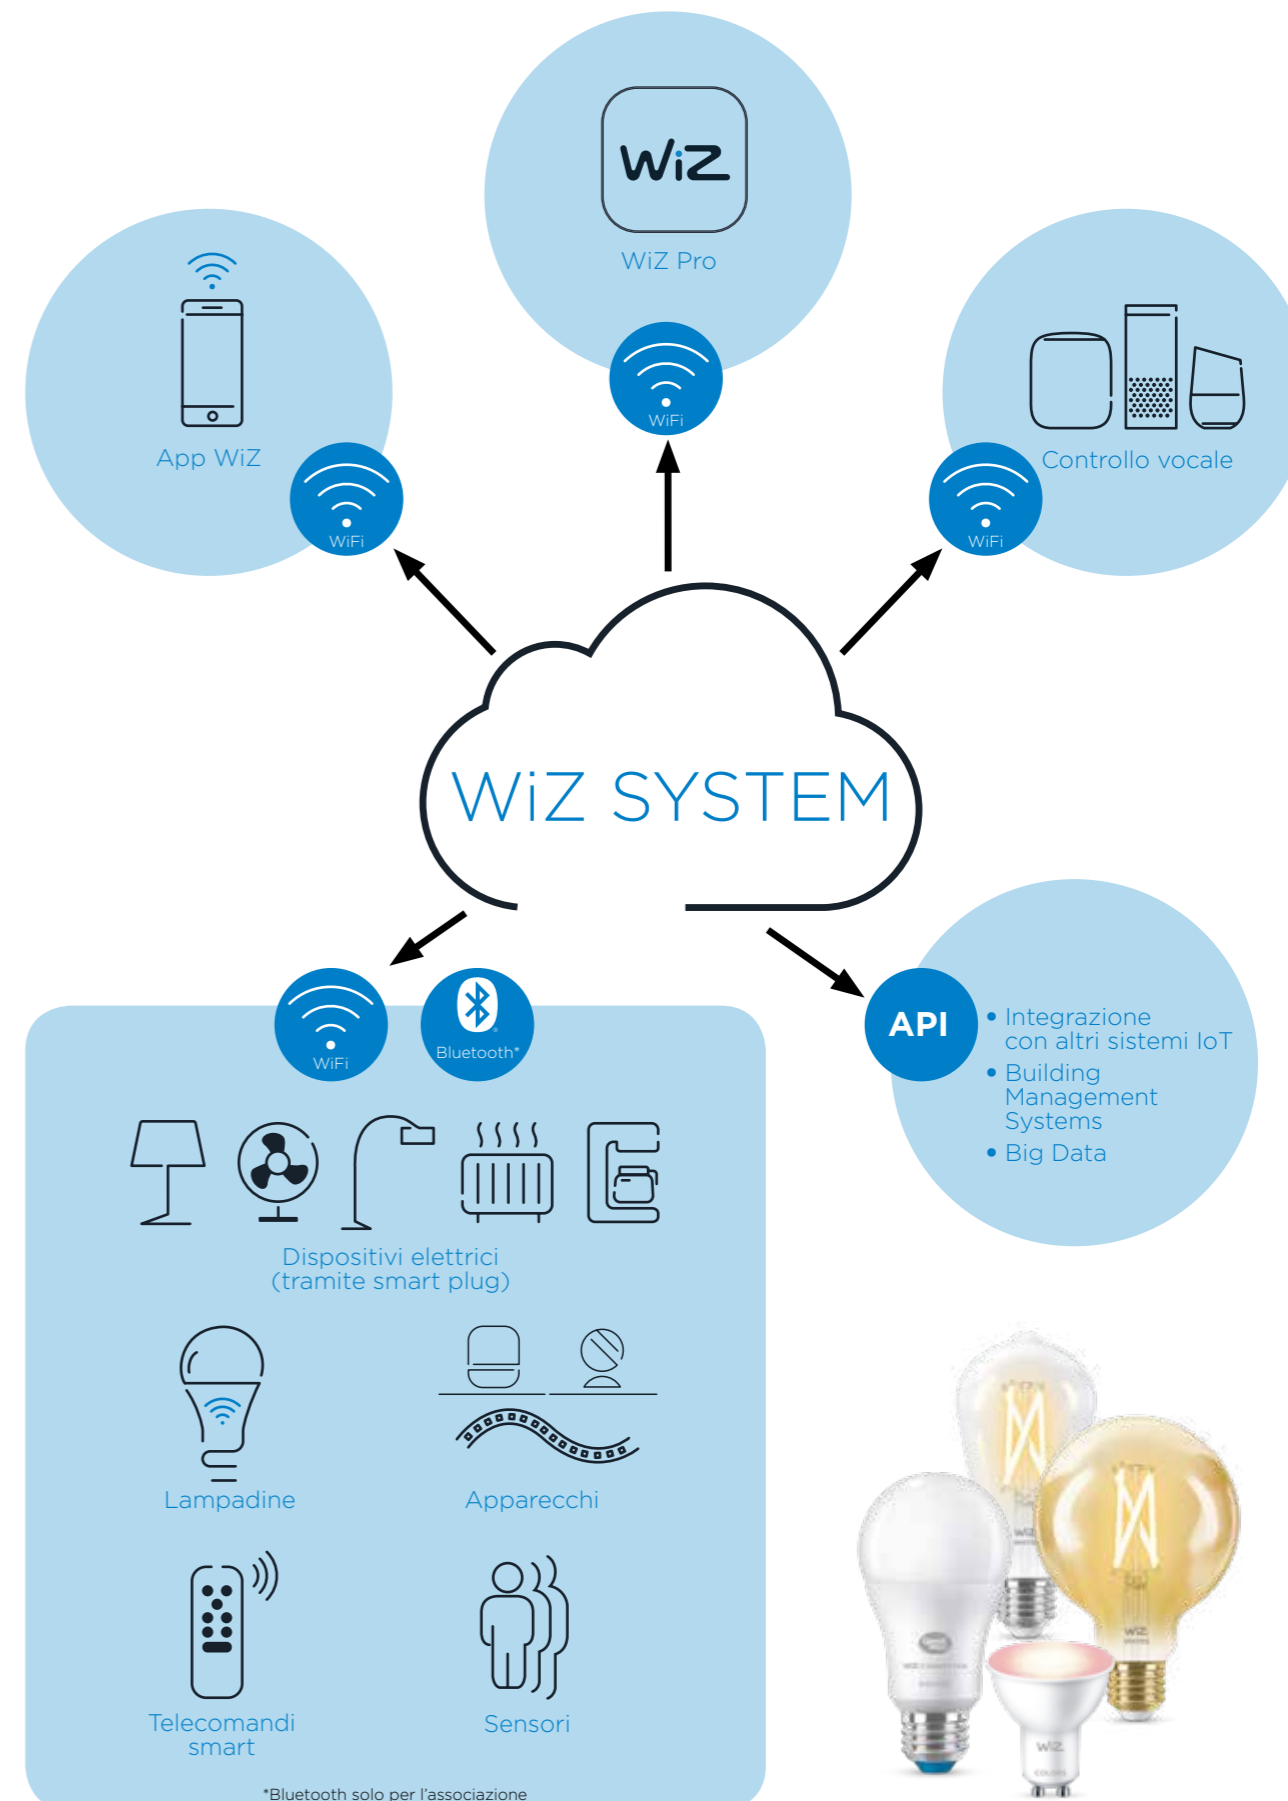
WiZ

WiZ Pro

WiFi

App WiZ

WiFi

Controllo vocale

WiFi

WiZ SYSTEM

WiFi

Bluetooth*

API

• Integrazione con altri sistemi IoT
• Building Management Systems
• Big Data

Dispositivi elettrici (tramite smart plug)

Lampadine

Apparecchi

Telecomandi smart

Sensori

*Bluetooth solo per l'associazione